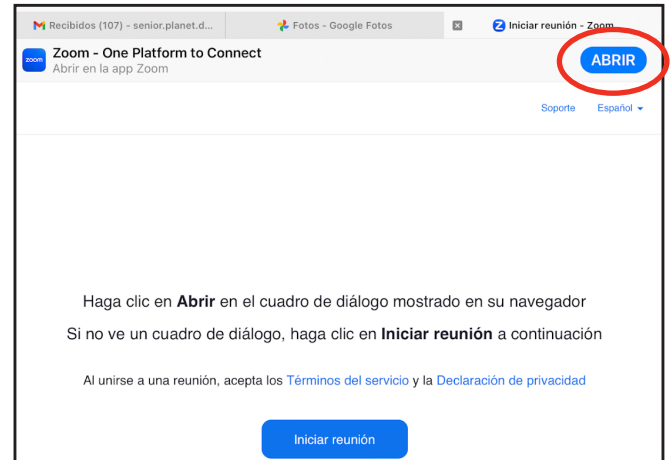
Recibidos (107) - senior.planet.d...

Fotos - Google Fotos

Iniciar reunión - Zoom

zoom

Zoom - One Platform to Connect
Abrir en la app Zoom

ABRIR

Soporte

Español

Haga clic en **Abrir** en el cuadro de diálogo mostrado en su navegador

Si no ve un cuadro de diálogo, haga clic en **Iniciar reunión** a continuación

Al unirse a una reunión, acepta los Términos del servicio y la Declaración de privacidad

Iniciar reunión